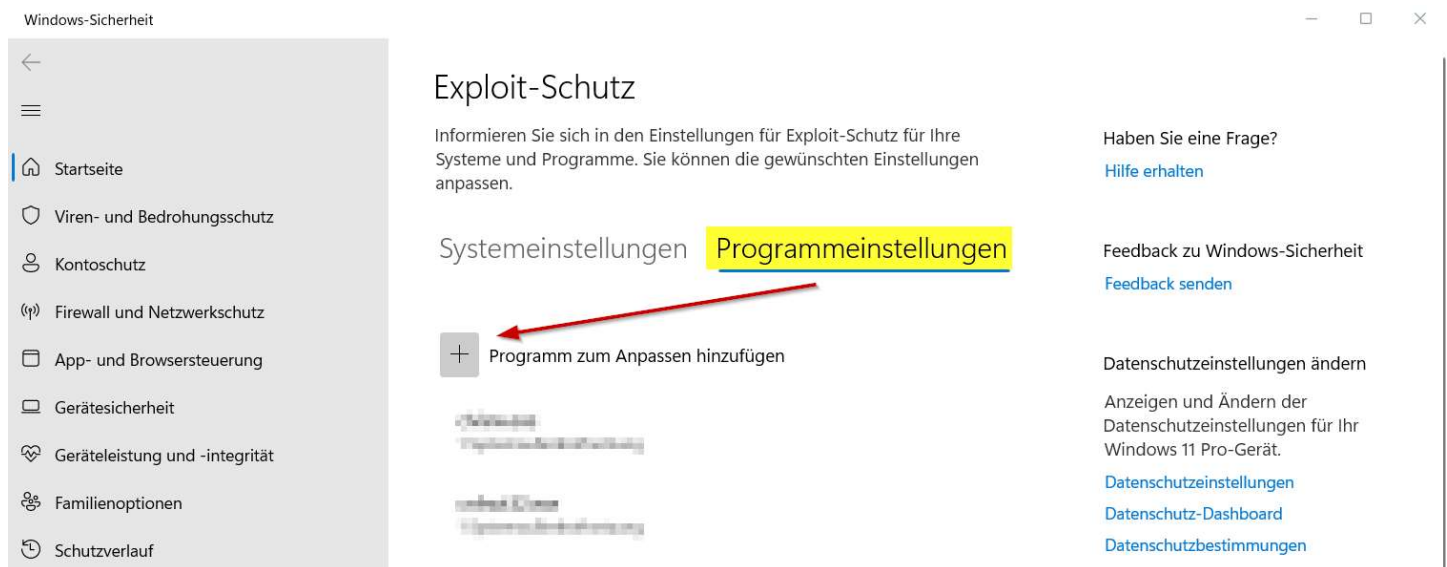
Windows-Sicherheit

Startseite
Viren- und Bedrohungsschutz
Kontoschutz
Firewall und Netzwerkschutz
App- und Browsersteuerung
Gerätesicherheit
Geräteleistung und -integrität
Familienoptionen
Schutzverlauf

Exploit-Schutz

Informieren Sie sich in den Einstellungen für Exploit-Schutz für Ihre Systeme und Programme. Sie können die gewünschten Einstellungen anpassen.

Systemeinstellungen Programmeinstellungen

+ Programm zum Anpassen hinzufügen

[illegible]
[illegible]

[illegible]
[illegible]

Haben Sie eine Frage?
Hilfe erhalten

Feedback zu Windows-Sicherheit
Feedback senden

Datenschutzeinstellungen ändern
Anzeigen und Ändern der Datenschutzeinstellungen für Ihr Windows 11 Pro-Gerät.
Datenschutzeinstellungen
Datenschutz-Dashboard
Datenschutzbestimmungen